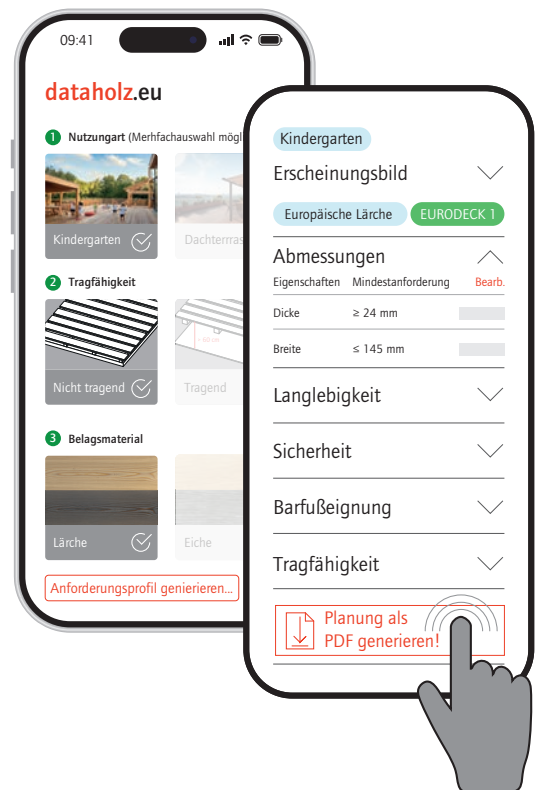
09:41

dataholz.eu

1 Nutzungart (Merhfachauswahl mögl

Kindergarten

Dachterras

2 Tragfähigkeit

Nicht tragend

Tragend

3 Belagsmaterial

Lärche

Eiche

Anforderungsprofil generieren...

Kindergarten

Erscheinungsbild

Europäische Lärche

EURODECK 1

Abmessungen

| Eigenschaften | Mindestanforderung | Bearb. |
|---|---|---|
| Dicke | ≥ 24 mm | |
| Breite | ≤ 145 mm | |

Langlebigkeit

Sicherheit

Barfußeignung

Tragfähigkeit

Planung als PDF generieren!